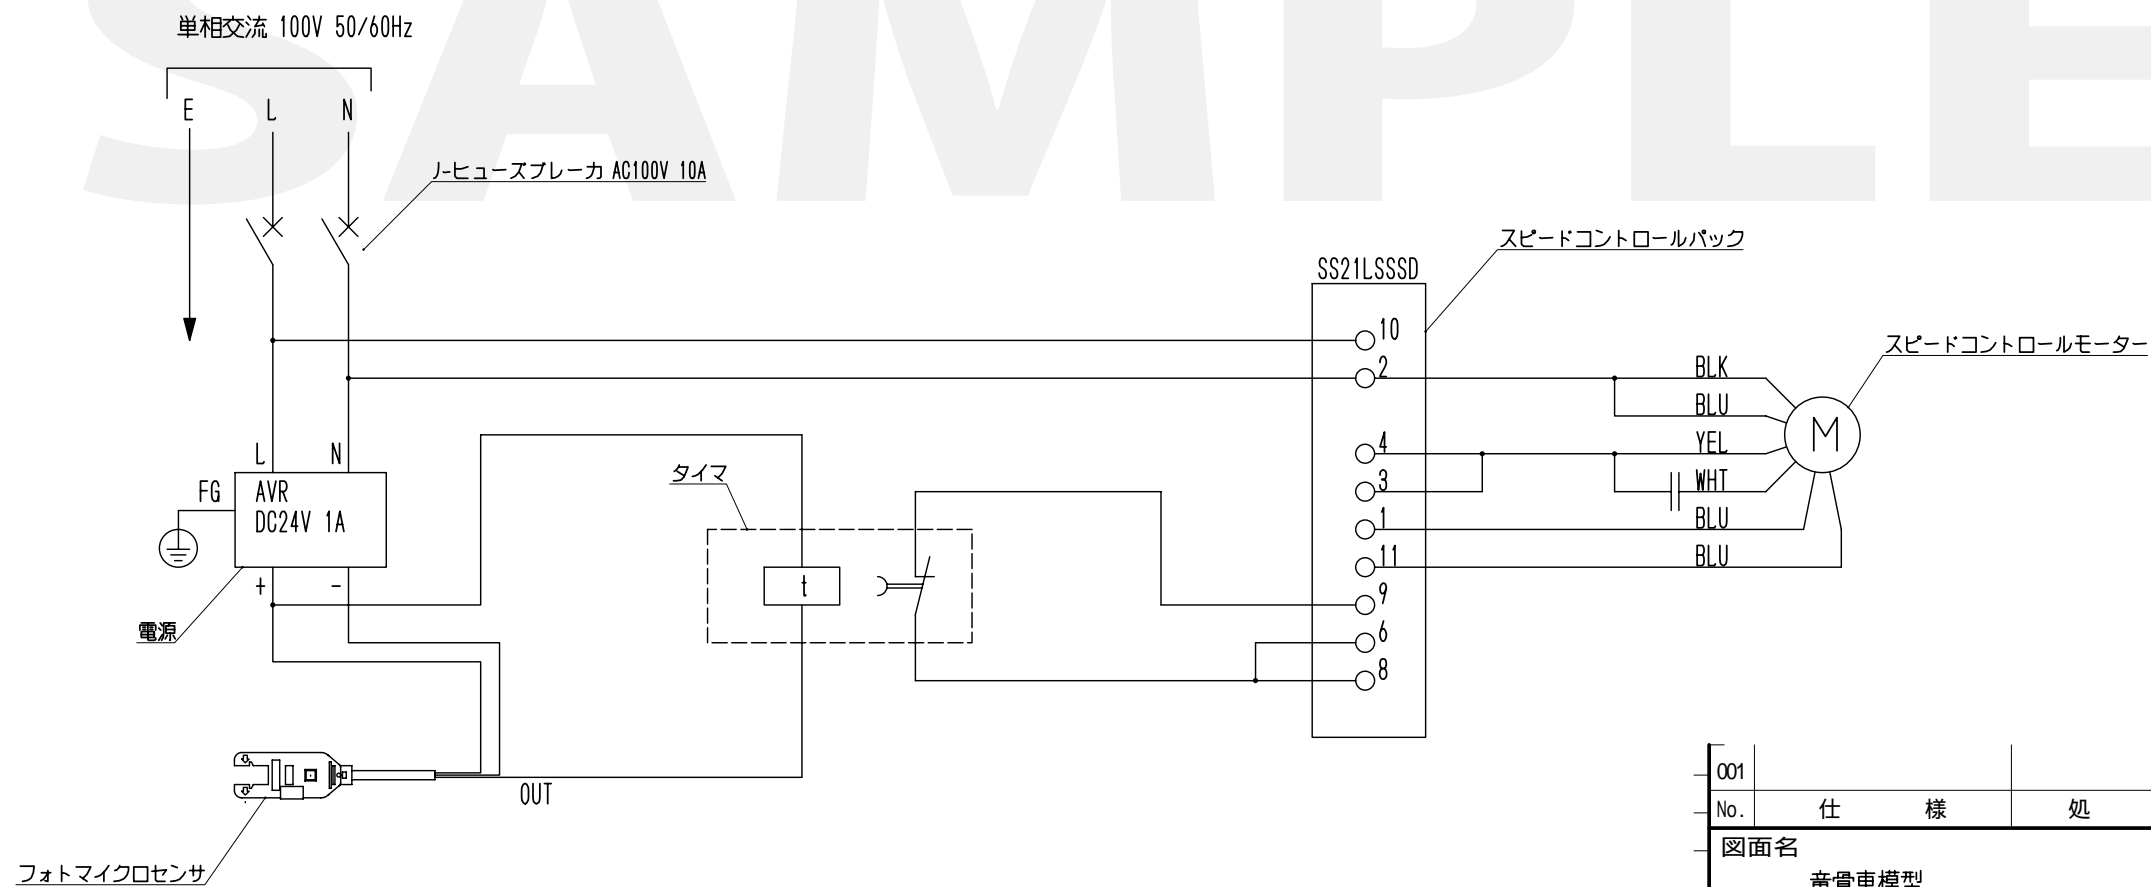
SAMPLE

単相交流 100V 50/60Hz

E L N

J-ヒューズブレーカ AC100V 10A

スピードコントロールパック

SS21LSSSD

10
2
4
3
1
11
9
6
8

スピードコントロールモーター

BLK
BLU
YEL
WHT
BLU
BLU

M

L N
FG AVR
DC24V 1A
+ -

電源

タイマ

t

OUT

フォトマイクロセンサ

| 001 | | |
|---|---|---|
| No. | 仕　　様 | 処 |

図面名
竜骨車模型